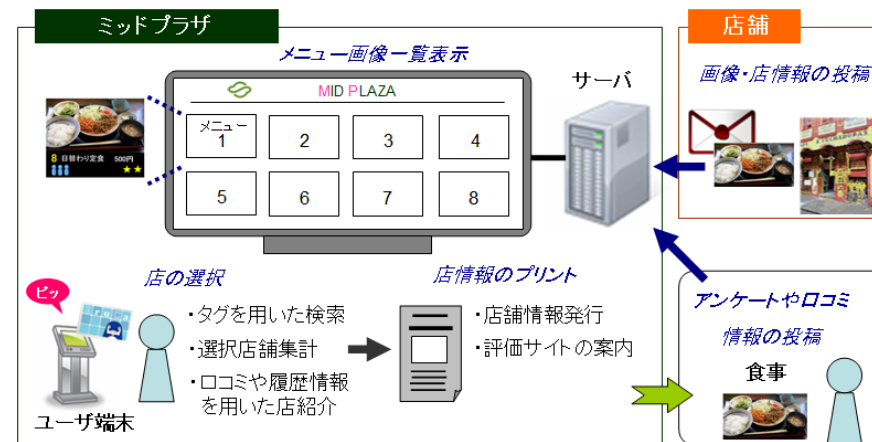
ミッドプラザ

メニュー画像一覧表示

MID PLAZA

メニュー 1

2

3

4

5

6

7

8

8 日替わり定食 500円

サーバ

店舗

画像・店情報の投稿

アンケートや口コミ情報の投稿

食事

ピッ

ユーザ端末

店の選択

・タグを用いた検索

・選択店舗集計

・口コミや履歴情報を用いた店紹介

店情報のプリント

・店舗情報発行

・評価サイトの案内